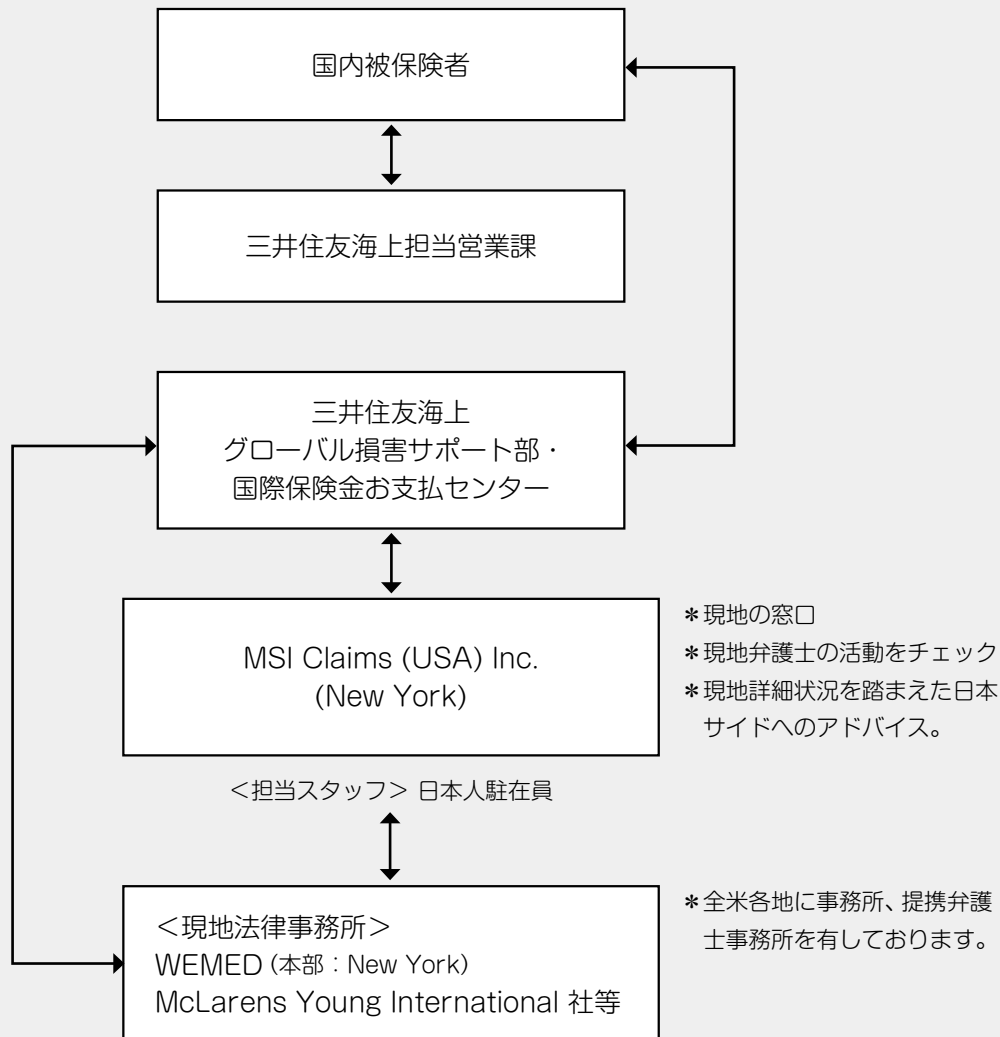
国内被保険者

三井住友海上担当営業課

三井住友海上
グローバル損害サポート部・
国際保険金お支払センター

MSI Claims (USA) Inc.
(New York)

＊現地の窓口
＊現地弁護士の活動をチェック
＊現地詳細状況を踏まえた日本サイドへのアドバイス。

<担当スタッフ> 日本人駐在員

<現地法律事務所>
WEMED（本部：New York）
McLarens Young International 社等

＊全米各地に事務所、提携弁護士事務所を有しております。